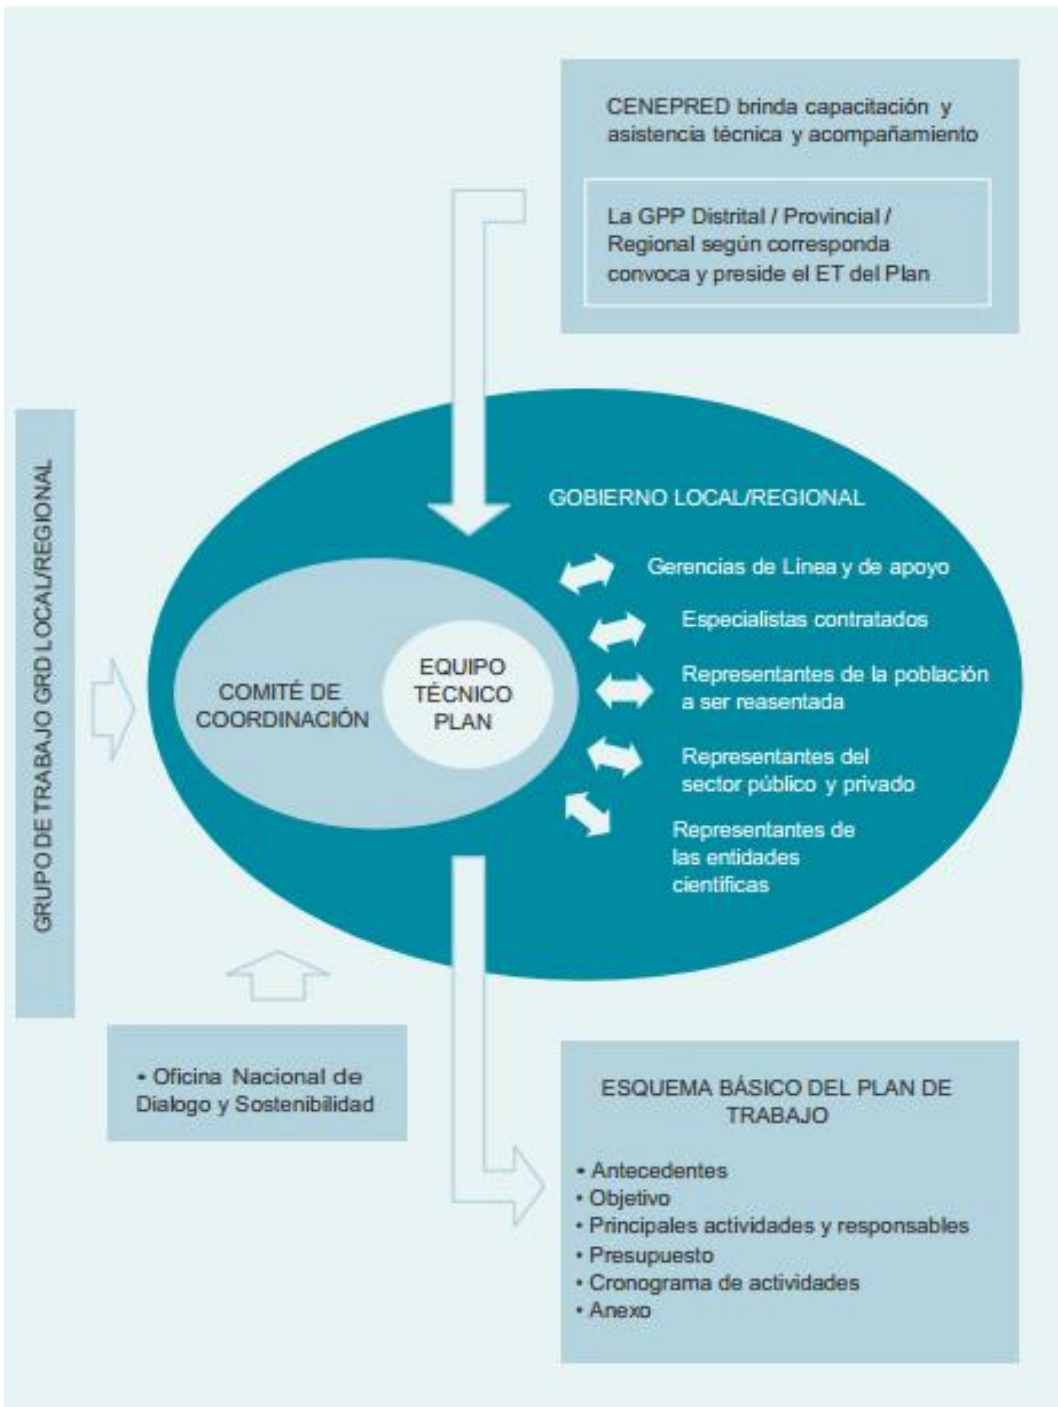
CENEPRED brinda capacitación y asistencia técnica y acompañamiento

La GPP Distrital / Provincial / Regional según corresponda convoca y preside el ET del Plan

GRUPO DE TRABAJO GRD LOCAL/REGIONAL

GOBIERNO LOCAL/REGIONAL

COMITÉ DE COORDINACIÓN

EQUIPO TÉCNICO PLAN

Gerencias de Línea y de apoyo

Especialistas contratados

Representantes de la población a ser reasentada

Representantes del sector público y privado

Representantes de las entidades científicas

• Oficina Nacional de Dialogo y Sostenibilidad

ESQUEMA BÁSICO DEL PLAN DE TRABAJO

• Antecedentes
• Objetivo
• Principales actividades y responsables
• Presupuesto
• Cronograma de actividades
• Anexo